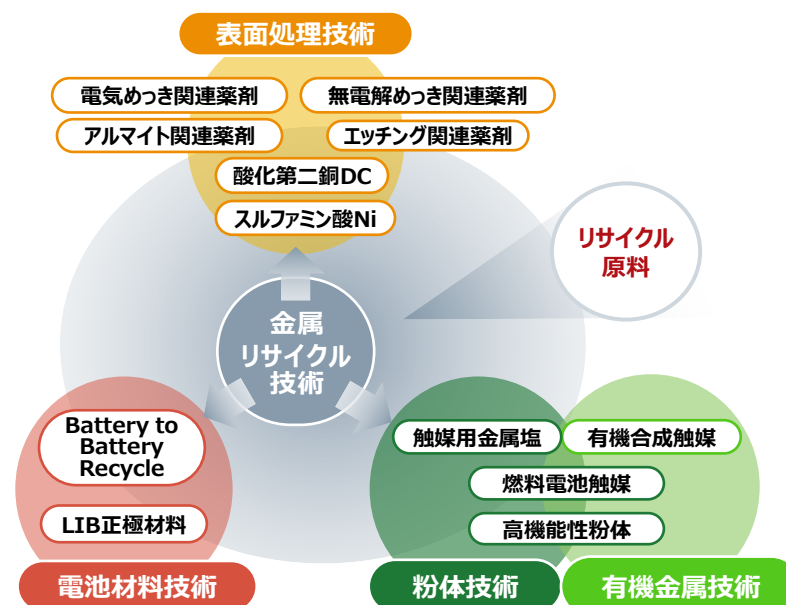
表面処理技術

電気めっき関連薬剤
無電解めっき関連薬剤
アルマイト関連薬剤
エッチング関連薬剤
酸化第二銅DC
スルファミン酸Ni

リサイクル原料

金属リサイクル技術

Battery to Battery Recycle
LIB正極材料

電池材料技術

触媒用金属塩
有機合成触媒
燃料電池触媒
高機能性粉体

粉体技術
有機金属技術